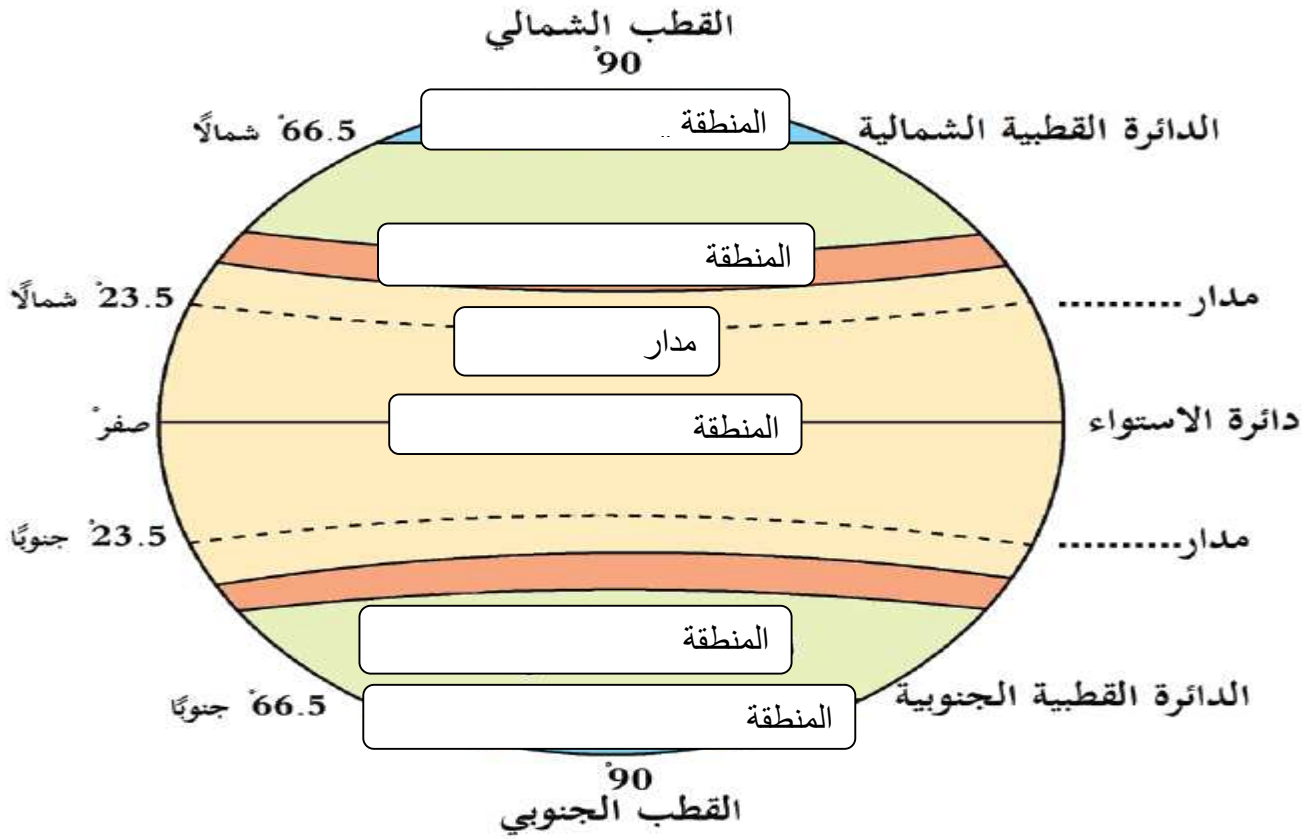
القطب الشمالي
90ْ

الدائرة القطبية الشمالية
المنطقة
66.5ْ شمالًا

المنطقة

مدار.........
مدار
23.5ْ شمالًا

دائرة الاستواء
المنطقة
صفرْ

مدار.........
23.5ْ جنوبًا

المنطقة

الدائرة القطبية الجنوبية
المنطقة
66.5ْ جنوبًا

90ْ
القطب الجنوبي